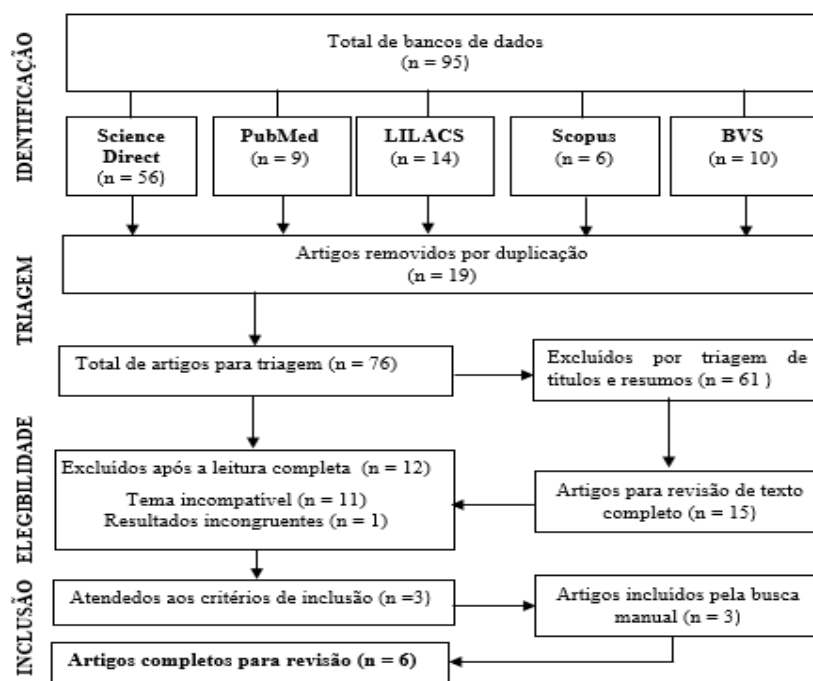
IDENTIFICAÇÃO

Total de bancos de dados
(n = 95)

Science Direct
(n = 56)

PubMed
(n = 9)

LILACS
(n = 14)

Scopus
(n = 6)

BVS
(n = 10)

TRIAGEM

Artigos removidos por duplicação
(n = 19)

Total de artigos para triagem (n = 76)

Excluídos por triagem de títulos e resumos (n = 61 )

ELEGIBILIDADE

Excluídos após a leitura completa (n = 12)
Tema incompatível (n = 11)
Resultados incongruentes (n = 1)

Artigos para revisão de texto completo (n = 15)

INCLUSÃO

Atendedos aos critérios de inclusão (n =3)

Artigos incluídos pela busca manual (n = 3)

Artigos completos para revisão (n = 6)